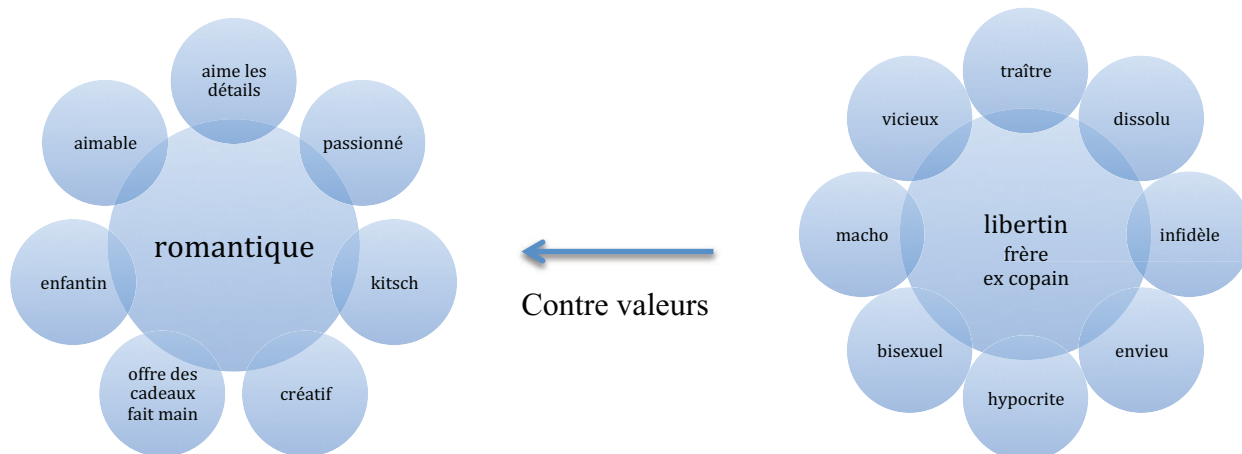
aime les détails

aimable

passionné

romantique

enfantin

kitsch

offre des cadeaux fait main

créatif

Contre valeurs

traître

vicieux

dissolu

libertin
frère
ex copain

macho

infidèle

bisexuel

envieu

hypocrite